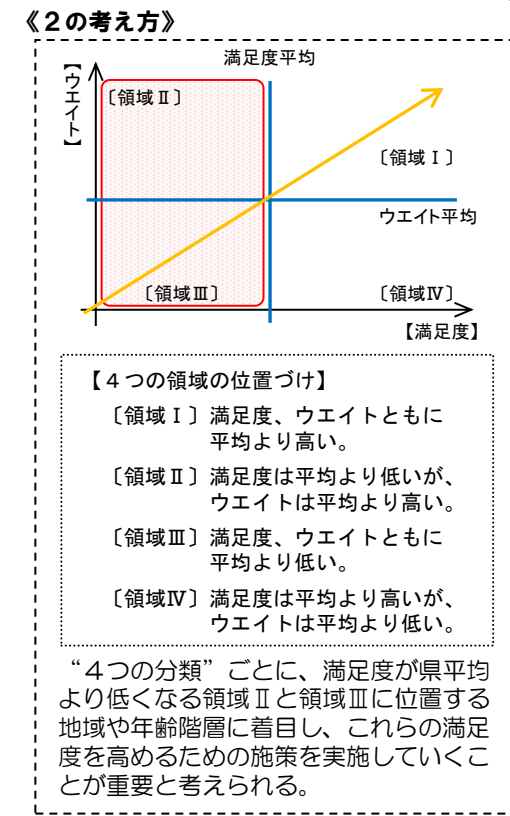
《２の考え方》

満足度平均

【ウエイト】

〔領域Ⅱ〕

〔領域Ⅰ〕

ウエイト平均

〔領域Ⅲ〕

〔領域Ⅳ〕

【満足度】

【４つの領域の位置づけ】

〔領域Ⅰ〕満足度、ウエイトともに平均より高い。

〔領域Ⅱ〕満足度は平均より低いが、ウエイトは平均より高い。

〔領域Ⅲ〕満足度、ウエイトともに平均より低い。

〔領域Ⅳ〕満足度は平均より高いが、ウエイトは平均より低い。

“４つの分類”ごとに、満足度が県平均より低くなる領域Ⅱと領域Ⅲに位置する地域や年齢階層に着目し、これらの満足度を高めるための施策を実施していくことが重要と考えられる。